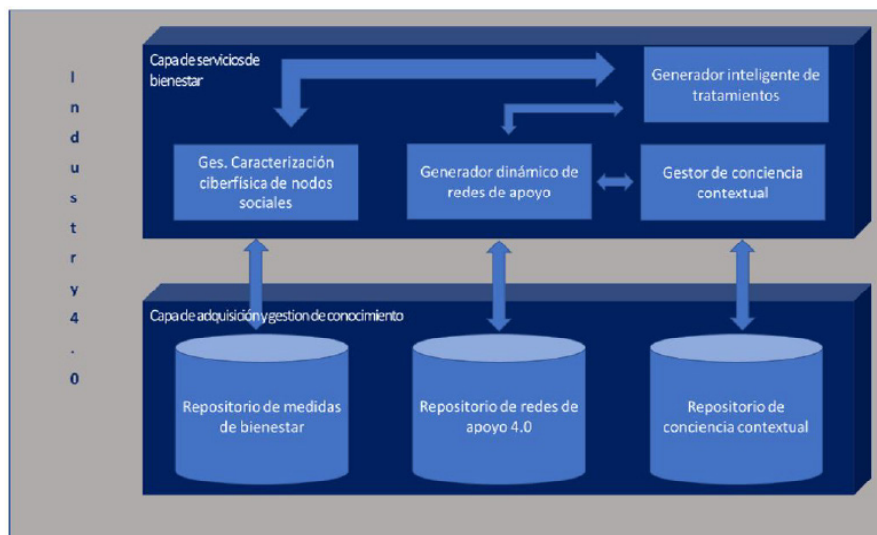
I
n
d
u
s
t
r
y
4
.
0

Capa de servicios de bienestar

Generador inteligente de tratamientos

Ges. Caracterización ciberfísica de nodos sociales

Generador dinámico de redes de apoyo

Gestor de conciencia contextual

Capa de adquisición y gestion de conocimiento

Repositorio de medidas de bienestar

Repositorio de redes de apoyo 4.0

Repositorio de conciencia contextual